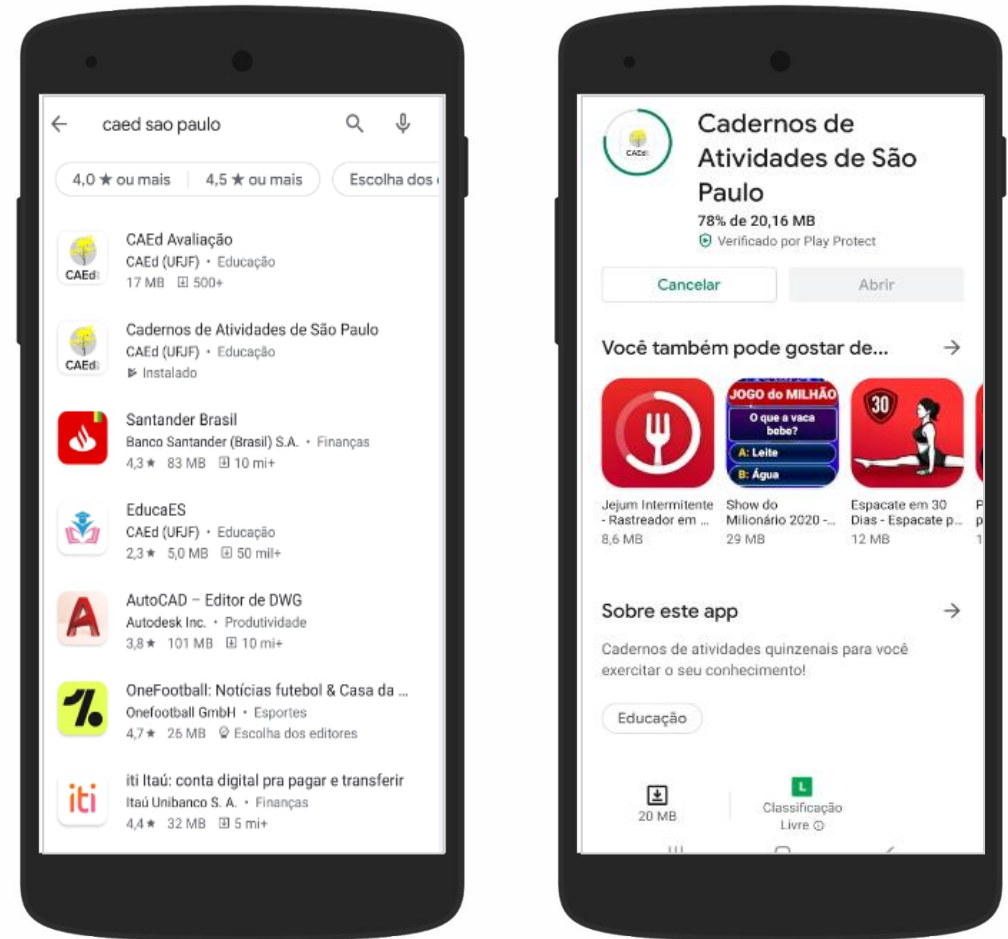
caed sao paulo

4,0 ★ ou mais
4,5 ★ ou mais
Escolha dos e

CAEd
CAEd Avaliação
CAEd (UFJF) • Educação
17 MB 500+

CAEd
Cadernos de Atividades de São Paulo
CAEd (UFJF) • Educação
Instalado

Santander Brasil
Banco Santander (Brasil) S.A. • Finanças
4,3★ 83 MB 10 mi+

EducaES
CAEd (UFJF) • Educação
2,3★ 5,0 MB 50 mil+

AutoCAD – Editor de DWG
Autodesk Inc. • Produtividade
3,8★ 101 MB 10 mi+

OneFootball: Notícias futebol & Casa da ...
Onefootball GmbH • Esportes
4,7★ 26 MB Escolha dos editores

iti
iti Itaú: conta digital pra pagar e transferir
Itaú Unibanco S. A. • Finanças
4,4★ 32 MB 5 mi+

CAEd
Cadernos de Atividades de São Paulo
78% de 20,16 MB
Verificado por Play Protect

Cancelar
Abrir

Você também pode gostar de...

JOGO do MILHÃO
O que a vaca bebe?
A: Leite
B: Água
30

Jejum Intermitente - Rastreador em ...
8,6 MB
Show do Milionário 2020 - ...
29 MB
Espacate em 30 Dias - Espacate p...
12 MB

Sobre este app
Cadernos de atividades quinzenais para você exercitar o seu conhecimento!

Educação

20 MB
L
Classificação Livre